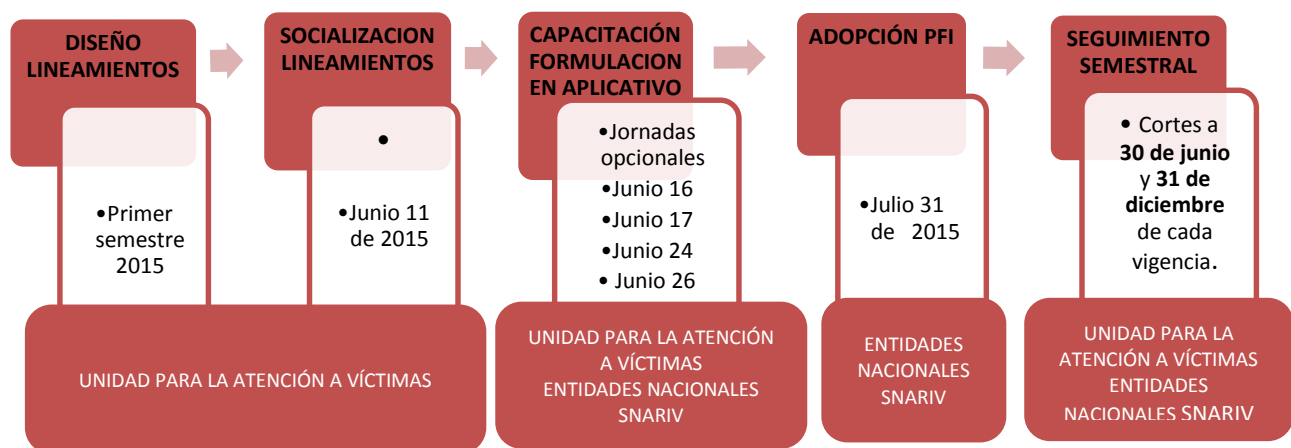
DISEÑO LINEAMIENTOS

•Primer semestre 2015

SOCIALIZACION LINEAMIENTOS

•

•Junio 11 de 2015

CAPACITACIÓN FORMULACION EN APLICATIVO

•Jornadas opcionales
•Junio 16
•Junio 17
•Junio 24
• Junio 26

ADOPCIÓN PFI

•Julio 31 de 2015

SEGUIMIENTO SEMESTRAL

• Cortes a **30 de junio** y **31 de diciembre** de cada vigencia.

UNIDAD PARA LA ATENCIÓN A VÍCTIMAS

UNIDAD PARA LA ATENCIÓN A VÍCTIMAS
ENTIDADES NACIONALES
SNARIV

ENTIDADES NACIONALES SNARIV

UNIDAD PARA LA ATENCIÓN A VÍCTIMAS
ENTIDADES NACIONALES SNARIV